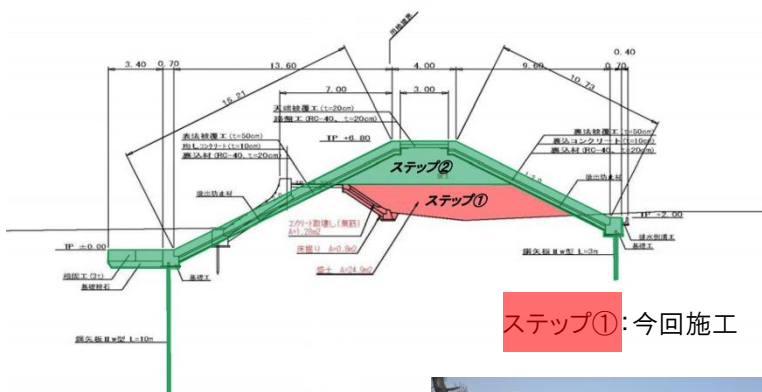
3.40 0.70
13.60
4.00
9.60
0.40
0.70
15.21
10.73
7.00
3.00
天端被覆工 (t=20cm)
路盤工 (RC-40, t=20cm)
TP +6.80
表法被覆工 (t=50cm)
均しコンクリート (t=10cm)
裏込材 (RC-40, t=20cm)
裏法被覆工 (t=50cm)
裏込コンクリート (t=10cm)
裏込材 (RC-40, t=20cm)
ステップ②
ステップ①
TP ±0.00
TP +2.00
吸出防止材
吸出防止材
基礎工
基礎工
排水側溝工
根固工 (3t)
基礎捨石
エクリート取壊し (無筋) A=1.28m2
床掘り A=0.9m2
盛土 A=24.9m2
鋼矢板Ⅱw型 L=3m
鋼矢板Ⅱw型 L=10m
ステップ①:今回施工